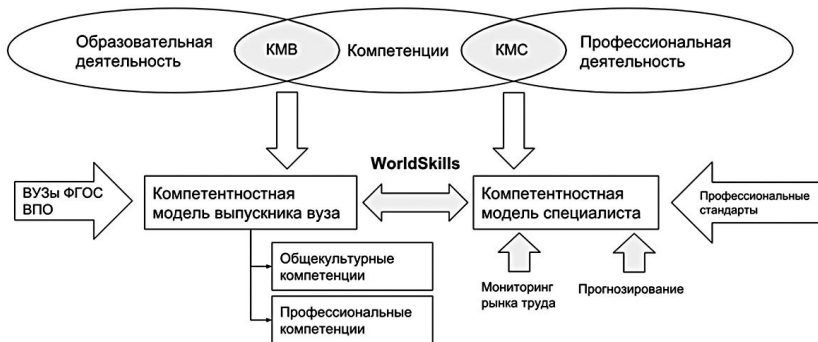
Образовательная деятельность

КМВ

Компетенции

КМС

Профессиональная деятельность

WorldSkills

ВУЗы ФГОС ВПО

Компетентностная модель выпускника вуза

Компетентностная модель специалиста

Профессиональные стандарты

Общекультурные компетенции

Профессиональные компетенции

Мониторинг рынка труда

Прогнозирование